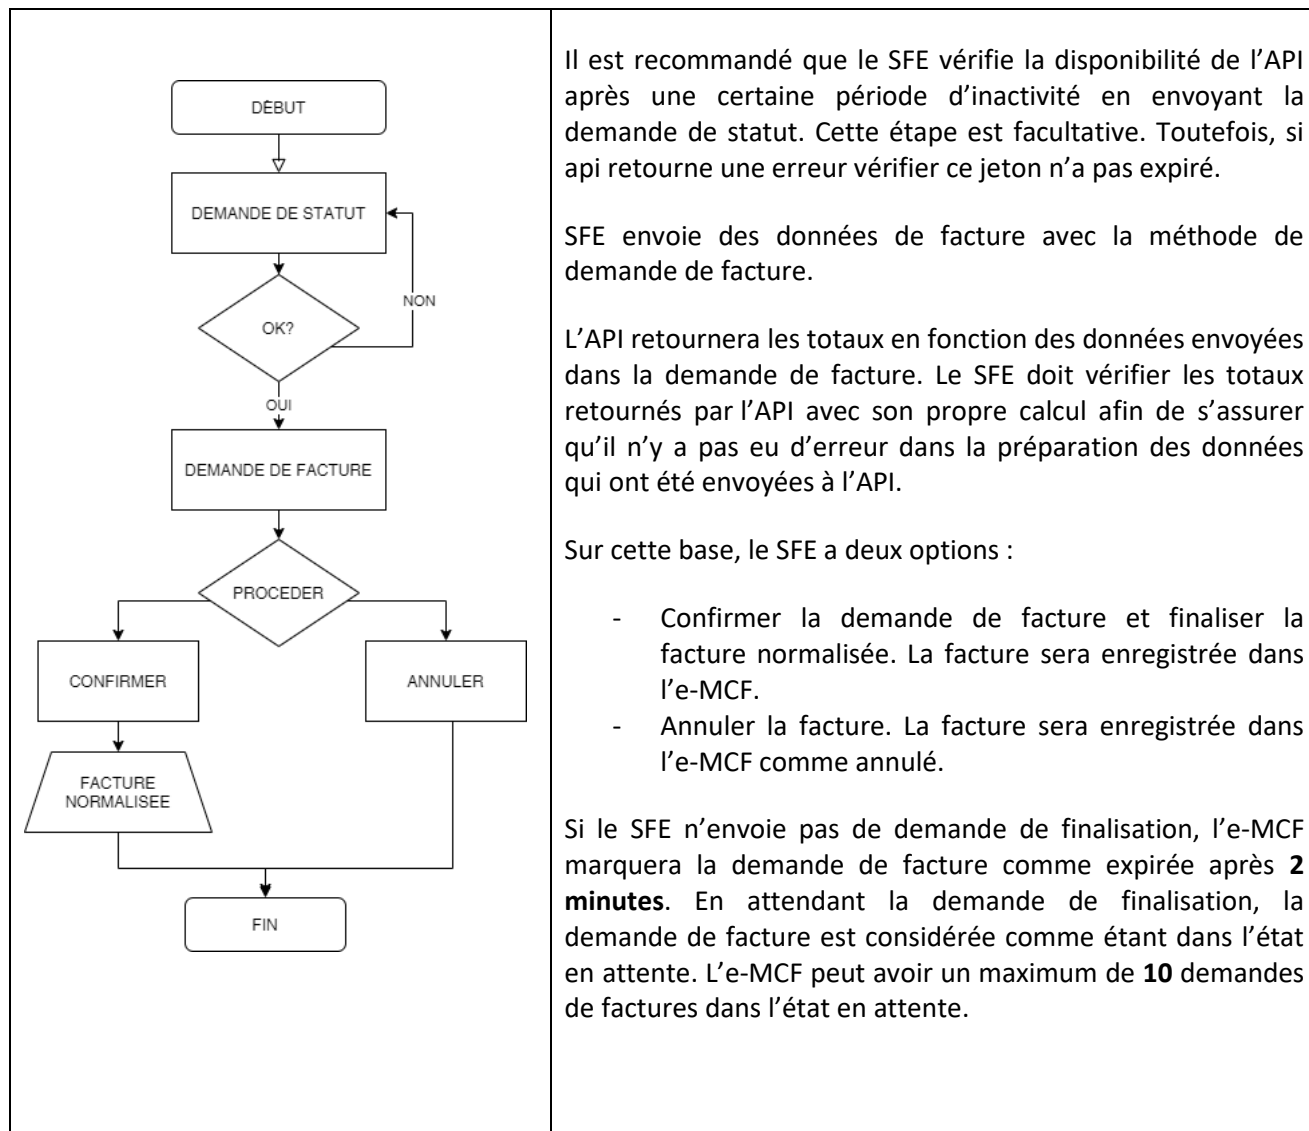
DÉBUT

DEMANDE DE STATUT

OK?

NON

OUI

DEMANDE DE FACTURE

PROCEDER

CONFIRMER

ANNULER

FACTURE NORMALISEE

FIN

Il est recommandé que le SFE vérifie la disponibilité de l'API après une certaine période d'inactivité en envoyant la demande de statut. Cette étape est facultative. Toutefois, si api retourne une erreur vérifier ce jeton n'a pas expiré.

SFE envoie des données de facture avec la méthode de demande de facture.

L'API retournera les totaux en fonction des données envoyées dans la demande de facture. Le SFE doit vérifier les totaux retournés par l'API avec son propre calcul afin de s'assurer qu'il n'y a pas eu d'erreur dans la préparation des données qui ont été envoyées à l'API.

Sur cette base, le SFE a deux options :

- Confirmer la demande de facture et finaliser la facture normalisée. La facture sera enregistrée dans l'e-MCF.
- Annuler la facture. La facture sera enregistrée dans l'e-MCF comme annulé.

Si le SFE n'envoie pas de demande de finalisation, l'e-MCF marquera la demande de facture comme expirée après **2 minutes**. En attendant la demande de finalisation, la demande de facture est considérée comme étant dans l'état en attente. L'e-MCF peut avoir un maximum de **10** demandes de factures dans l'état en attente.